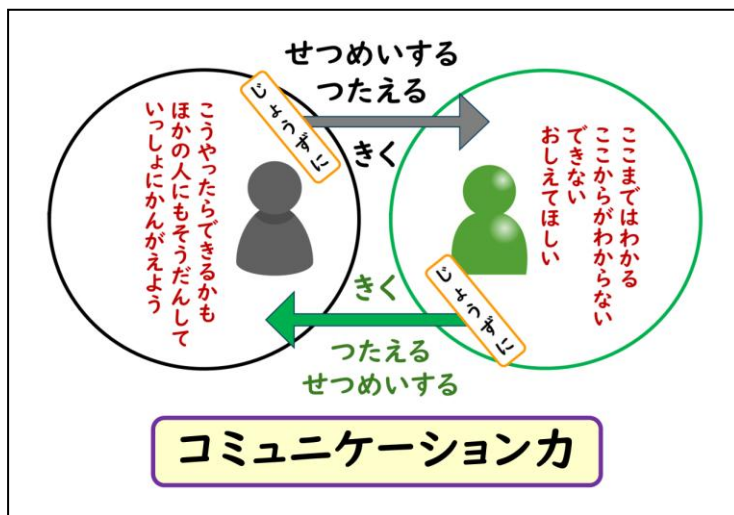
せつめいする
つたえる

じょうずに

きく

こうやったらできるかも
ほかの人にもそうだんして
いっしょにかんがえよう

ここまではわかる
ここからがわからない
できない
おしえてほしい

きく

じょうずに

つたえる
せつめいする

コミュニケーション力